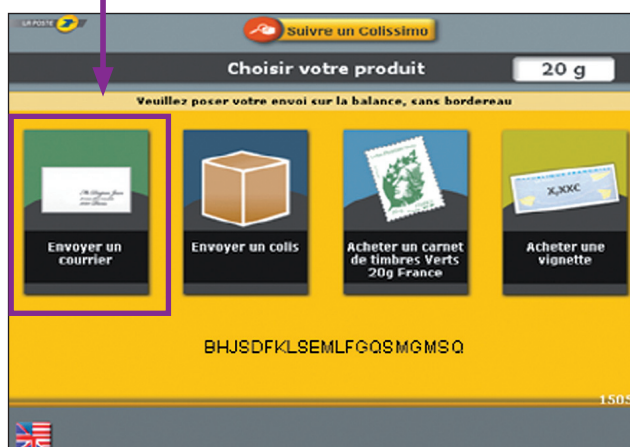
LA POSTE

Suivre un Colissimo

Choisir votre produit

20 g

Veuillez poser votre envoi sur la balance, sans bordereau

Envoyer un courrier

Envoyer un colis

Acheter un carnet de timbres Verts 20g France

Acheter une vignette

X,XX€

BHJSDFKLSEMLFGQSMGMSQ

150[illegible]